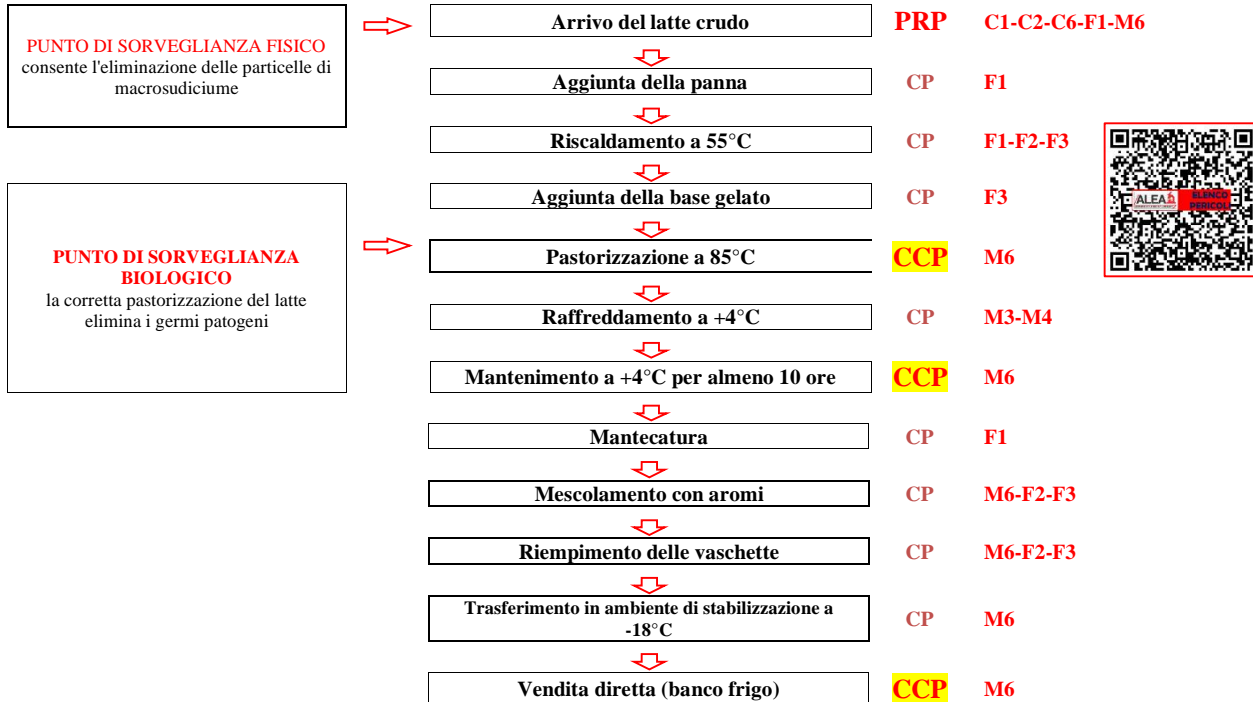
PUNTO DI SORVEGLIANZA FISICO
consente l'eliminazione delle particelle di macrosudiciume

PUNTO DI SORVEGLIANZA BIOLOGICO
la corretta pastorizzazione del latte elimina i germi patogeni

Arrivo del latte crudo PRP C1-C2-C6-F1-M6

Aggiunta della panna CP F1

Riscaldamento a 55°C CP F1-F2-F3

Aggiunta della base gelato CP F3

Pastorizzazione a 85°C CCP M6

Raffreddamento a +4°C CP M3-M4

Mantenimento a +4°C per almeno 10 ore CCP M6

Mantecatura CP F1

Mescolamento con aromi CP M6-F2-F3

Riempimento delle vaschette CP M6-F2-F3

Trasferimento in ambiente di stabilizzazione a -18°C CP M6

Vendita diretta (banco frigo) CCP M6

ALEA ELENCO PERICOLI